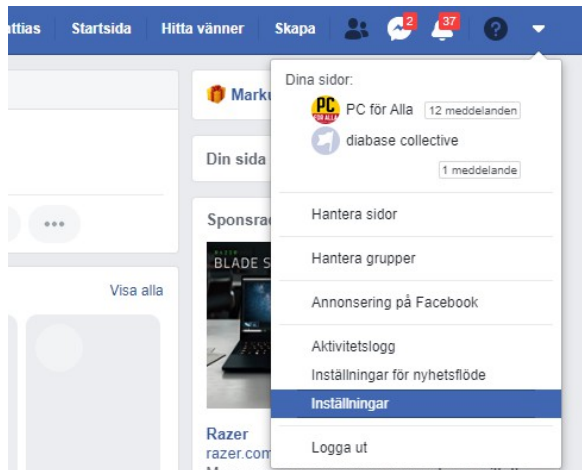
ttias Startsida Hitta vänner Skapa 2 37

Marku

Din sida

Sponsra

BLADE S

Razer
razer.com

Visa alla

Dina sidor:

PC för Alla 12 meddelanden

diabase collective 1 meddelande

Hantera sidor

Hantera grupper

Annonsering på Facebook

Aktivitetslogg

Inställningar för nyhetsflöde

Inställningar

Logga ut